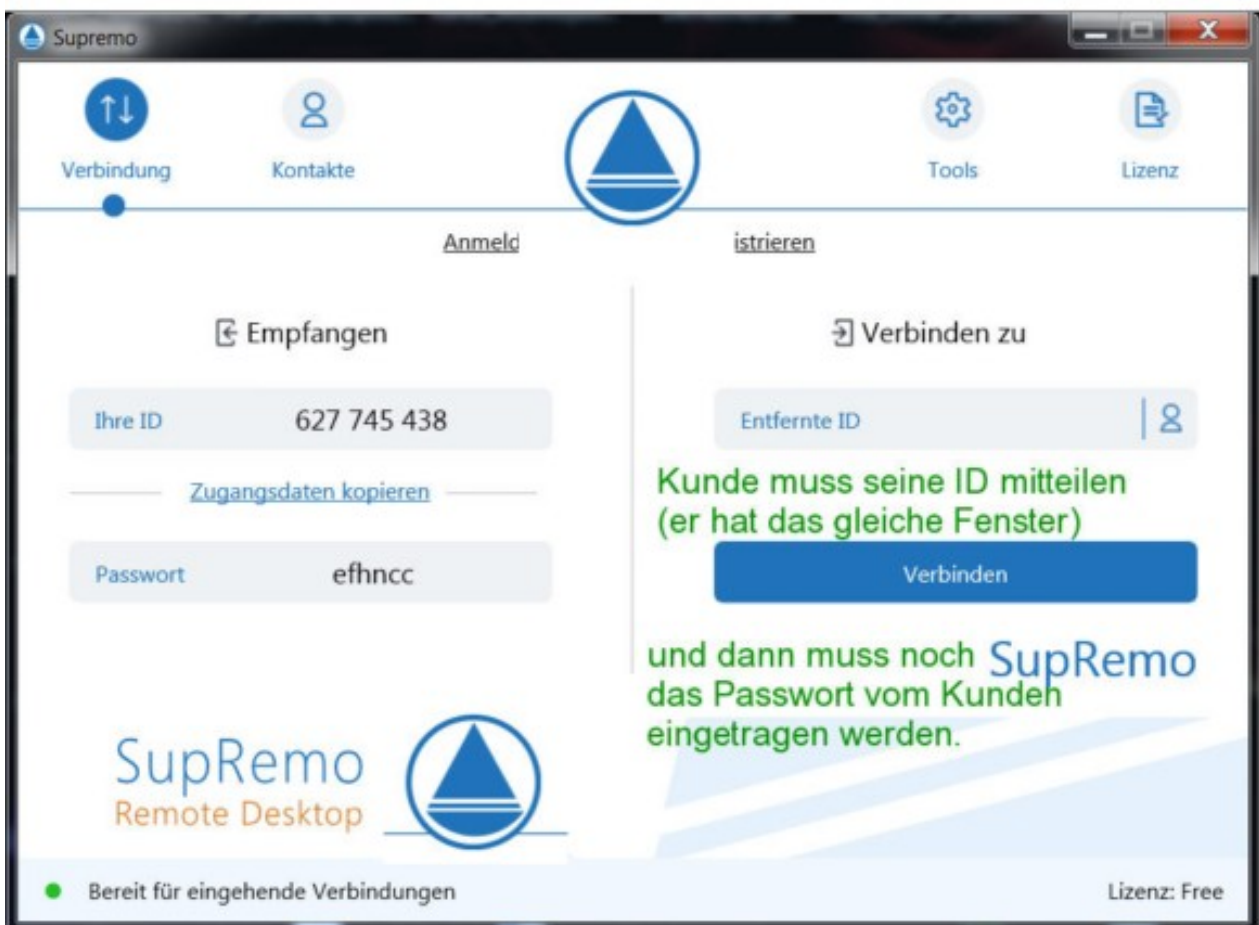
Supremo

Verbindung
Kontakte
Tools
Lizenz

Anmeld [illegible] istrieren

Empfangen

Ihre ID 627 745 438

Zugangsdaten kopieren

Passwort efhncc

Verbinden zu

Entfernte ID

Kunde muss seine ID mitteilen (er hat das gleiche Fenster)

Verbinden

und dann muss noch das Passwort vom Kunden eingetragen werden.

SupRemo

SupRemo
Remote Desktop

Bereit für eingehende Verbindungen

Lizenz: Free